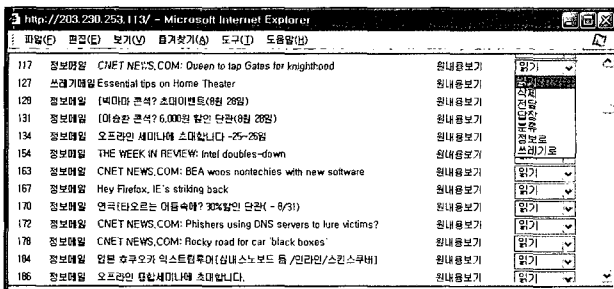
http://203.230.253.113/ - Microsoft Internet Explorer

파일(F) 편집(E) 보기(V) 즐겨찾기(A) 도구(T) 도움말(H)

| | | | | |
|---|---|---|---|---|
| 117 | 정보메일 | CNET NEWS.COM: Queen to tap Gates for knighthood | 원내용보기 | 읽기 |
| 127 | 쓰레기메일 | Essential tips on Home Theater | 원내용보기 | 읽기 삭제 전달 답장 정보로 쓰레기로 |
| 129 | 정보메일 | [빅마마 콘서트] 초대이벤트(8월 28일) | 원내용보기 | |
| 131 | 정보메일 | [이승환 콘서트] 6,000원 할인 단관(8월 28일) | 원내용보기 | |
| 134 | 정보메일 | 오프라인 세미나에 초대합니다 -25~26일 | 원내용보기 | |
| 154 | 정보메일 | THE WEEK IN REVIEW: Intel doubles-down | 원내용보기 | 읽기 |
| 156 | 정보메일 | CNET NEWS.COM: BEA woos nontechies with new software | 원내용보기 | 읽기 |
| 167 | 정보메일 | Hey Firefox, IE's striking back | 원내용보기 | 읽기 |
| 170 | 정보메일 | 연극[타오르는 어둠속에] 30%할인 단관( - 8/31) | 원내용보기 | 읽기 |
| 172 | 정보메일 | CNET NEWS.COM: Phishers using DNS servers to lure victims? | 원내용보기 | 읽기 |
| 178 | 정보메일 | CNET NEWS.COM: Rocky road for car 'black boxes' | 원내용보기 | 읽기 |
| 184 | 정보메일 | 입문 후쿠오카 익스트림투어[심네스노보드 등 /인라인/스킨스쿠버] | 원내용보기 | 읽기 |
| 186 | 정보메일 | 오프라인 합합세미나에 초대합니다. | 원내용보기 | 읽기 |